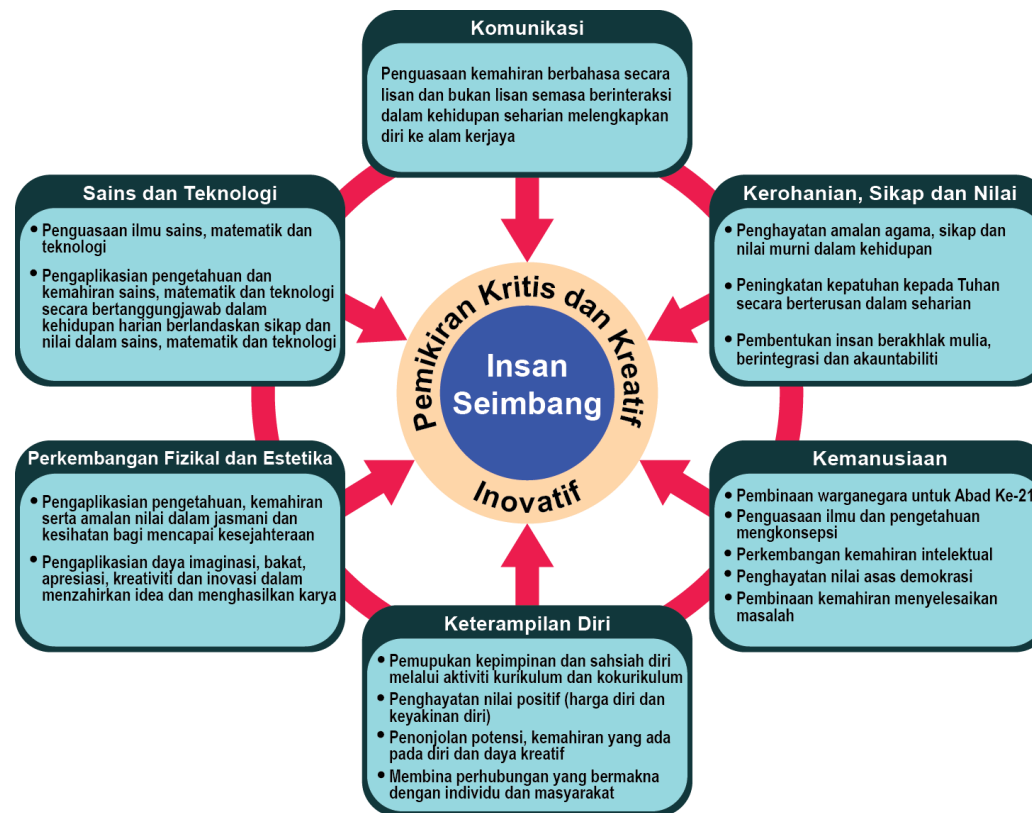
Komunikasi

Penguasaan kemahiran berbahasa secara lisan dan bukan lisan semasa berinteraksi dalam kehidupan seharian melengkapkan diri ke alam kerjaya

Sains dan Teknologi

• Penguasaan ilmu sains, matematik dan teknologi
• Pengaplikasian pengetahuan dan kemahiran sains, matematik dan teknologi secara bertanggungjawab dalam kehidupan harian berlandaskan sikap dan nilai dalam sains, matematik dan teknologi

Kerohanian, Sikap dan Nilai

• Penghayatan amalan agama, sikap dan nilai murni dalam kehidupan
• Peningkatan kepatuhan kepada Tuhan secara berterusan dalam seharian
• Pembentukan insan berakhlak mulia, berintegrasi dan akauntabiliti

Pemikiran Kritis dan Kreatif

Insan Seimbang

Inovatif

Perkembangan Fizikal dan Estetika

• Pengaplikasian pengetahuan, kemahiran serta amalan nilai dalam jasmani dan kesihatan bagi mencapai kesejahteraan
• Pengaplikasian daya imaginasi, bakat, apresiasi, kreativiti dan inovasi dalam menzahirkan idea dan menghasilkan karya

Kemanusiaan

• Pembinaan warganegara untuk Abad Ke-21
• Penguasaan ilmu dan pengetahuan mengkonsepsi
• Perkembangan kemahiran intelektual
• Penghayatan nilai asas demokrasi
• Pembinaan kemahiran menyelesaikan masalah

Keterampilan Diri

• Pemupukan kepimpinan dan sahsiah diri melalui aktiviti kurikulum dan kokurikulum
• Penghayatan nilai positif (harga diri dan keyakinan diri)
• Penonjolan potensi, kemahiran yang ada pada diri dan daya kreatif
• Membina perhubungan yang bermakna dengan individu dan masyarakat